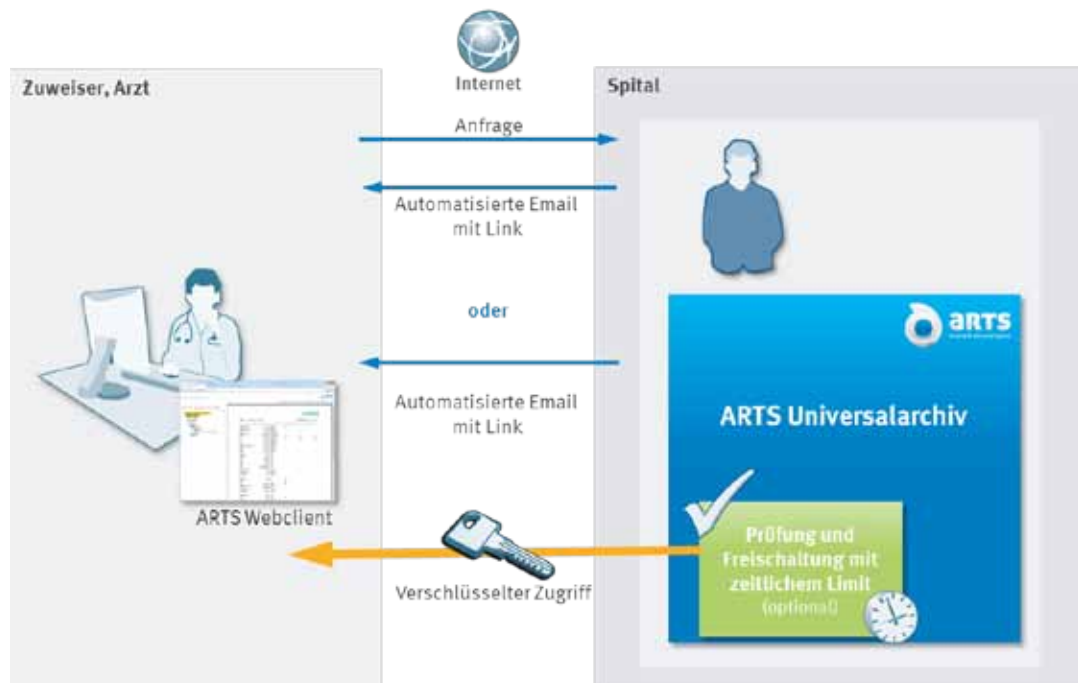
Internet

Zuweiser, Arzt

Spital

Anfrage

Automatisierte Email mit Link

oder

Automatisierte Email mit Link

arts

ARTS Universalarchiv

ARTS Webclient

Verschlüsselter Zugriff

Prüfung und Freischaltung mit zeitlichem Limit (optional)